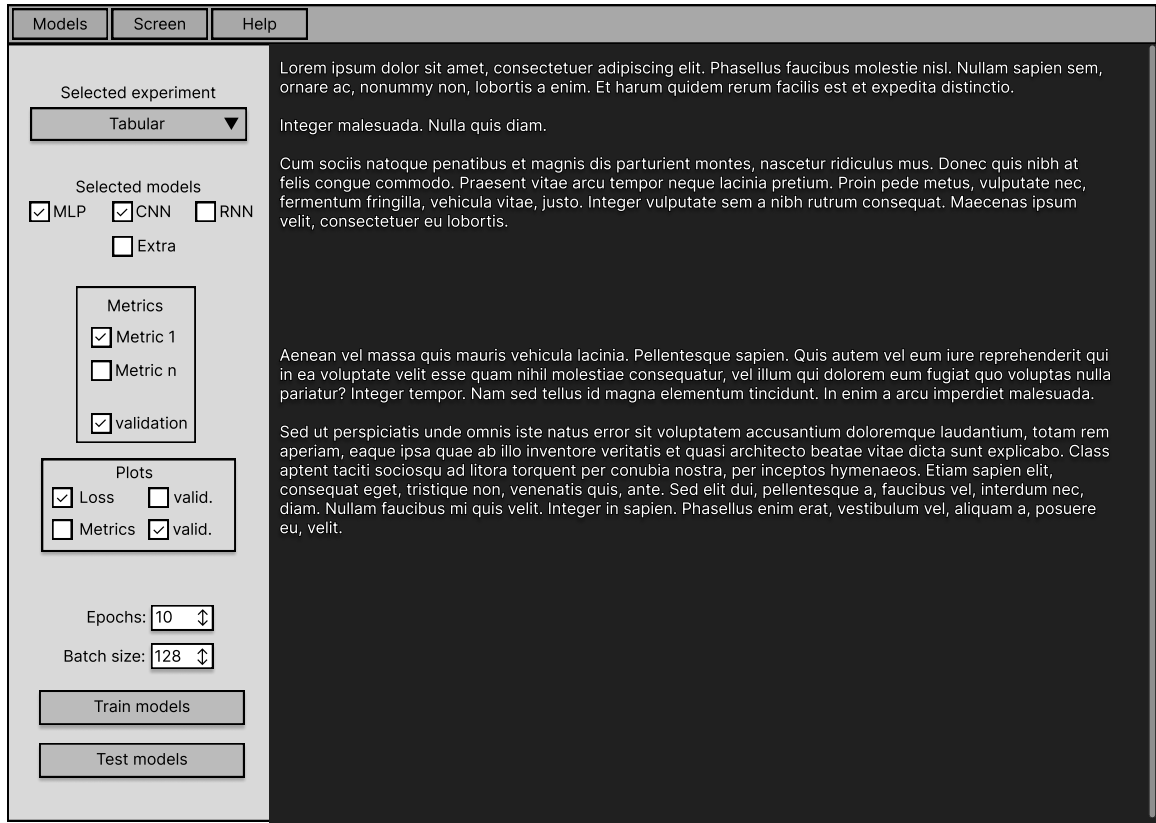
Models Screen Help

Selected experiment
Tabular ▼

Selected models
MLP CNN RNN
Extra

Metrics
Metric 1
Metric n
validation

Plots
Loss valid.
Metrics valid.

Epochs: 10
Batch size: 128

Train models

Test models

Lorem ipsum dolor sit amet, consectetuer adipiscing elit. Phasellus faucibus molestie nisl. Nullam sapien sem, ornare ac, nonummy non, lobortis a enim. Et harum quidem rerum facilis est et expedita distinctio.

Integer malesuada. Nulla quis diam.

Cum sociis natoque penatibus et magnis dis parturient montes, nascetur ridiculus mus. Donec quis nibh at felis congue commodo. Praesent vitae arcu tempor neque lacinia pretium. Proin pede metus, vulputate nec, fermentum fringilla, vehicula vitae, justo. Integer vulputate sem a nibh rutrum consequat. Maecenas ipsum velit, consectetuer eu lobortis.

Aenean vel massa quis mauris vehicula lacinia. Pellentesque sapien. Quis autem vel eum iure reprehenderit qui in ea voluptate velit esse quam nihil molestiae consequatur, vel illum qui dolorem eum fugiat quo voluptas nulla pariatur? Integer tempor. Nam sed tellus id magna elementum tincidunt. In enim a arcu imperdiet malesuada.

Sed ut perspiciatis unde omnis iste natus error sit voluptatem accusantium doloremque laudantium, totam rem aperiam, eaque ipsa quae ab illo inventore veritatis et quasi architecto beatae vitae dicta sunt explicabo. Class aptent taciti sociosqu ad litora torquent per conubia nostra, per inceptos hymenaeos. Etiam sapien elit, consequat eget, tristique non, venenatis quis, ante. Sed elit dui, pellentesque a, faucibus vel, interdum nec, diam. Nullam faucibus mi quis velit. Integer in sapien. Phasellus enim erat, vestibulum vel, aliquam a, posuere eu, velit.